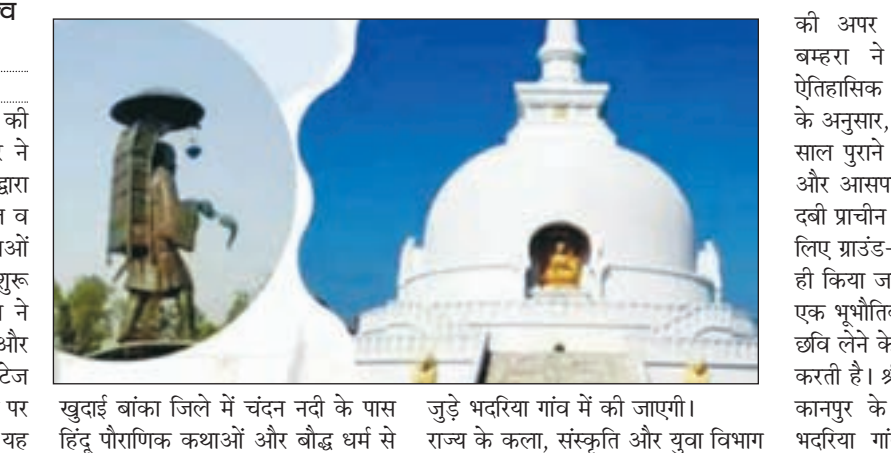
व

की
ने
द्वारा
व
ओं
शुरू
ने
और
टेज
पर
यह

खुदाई बांका जिले में चंदन नदी के पास हिंदू पौराणिक कथाओं और बौद्ध धर्म से जुड़े भदरिया गांव में की जाएगी।

राज्य के कला, संस्कृति और युवा विभाग

की अपर
बम्हरा ने
ऐतिहासिक
के अनुसार,
साल पुराने
और आसप
दबी प्राचीन
लिए ग्राउंड-
ही किया ज
एक भूभौति
छवि लेने के
करती है। श्र
कानपुर के
भदरिया गां